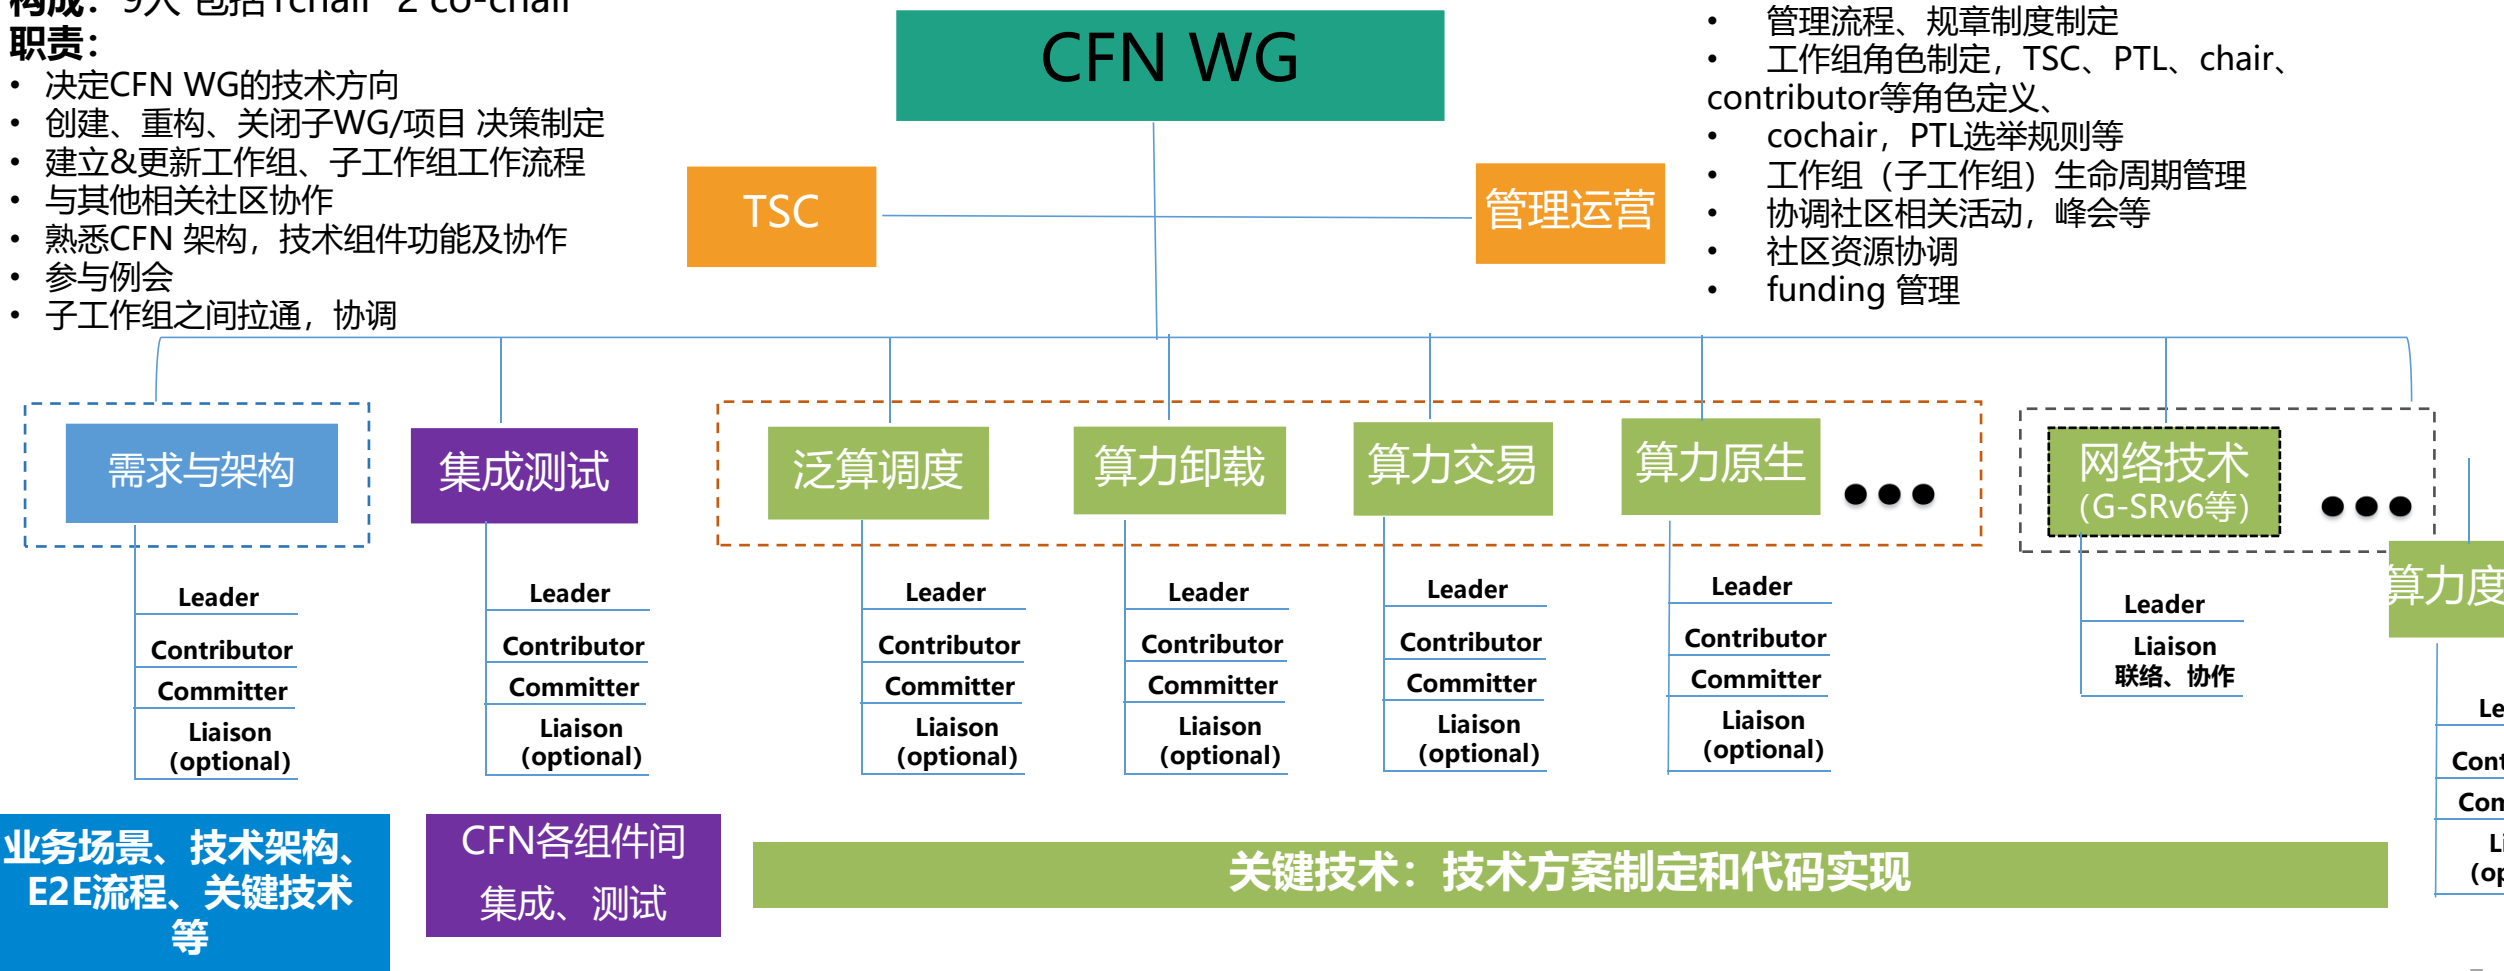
构成：9人 包括1chair 2 co-chair
职责：
• 决定CFN WG的技术方向
• 创建、重构、关闭子WG/项目 决策制定
• 建立&更新工作组、子工作组工作流程
• 与其他相关社区协作
• 熟悉CFN 架构，技术组件功能及协作
• 参与例会
• 子工作组之间拉通，协调

CFN WG

TSC

管理运营

• 管理流程、规章制度制定
• 工作组角色制定，TSC、PTL、chair、contributor等角色定义、
• cochair，PTL选举规则等
• 工作组（子工作组）生命周期管理
• 协调社区相关活动，峰会等
• 社区资源协调
• funding 管理

需求与架构
Leader
Contributor
Committer
Liaison (optional)

集成测试
Leader
Contributor
Committer
Liaison (optional)

泛算调度
Leader
Contributor
Committer
Liaison (optional)

算力卸载
Leader
Contributor
Committer
Liaison (optional)

算力交易
Leader
Contributor
Committer
Liaison (optional)

算力原生
Leader
Contributor
Committer
Liaison (optional)

• • •

网络技术 (G-SRv6等)
Leader
Liaison 联络、协作

• • •

算力度
Le
Cont
Con
Li
(op

业务场景、技术架构、E2E流程、关键技术等

CFN各组件间集成、测试

关键技术：技术方案制定和代码实现